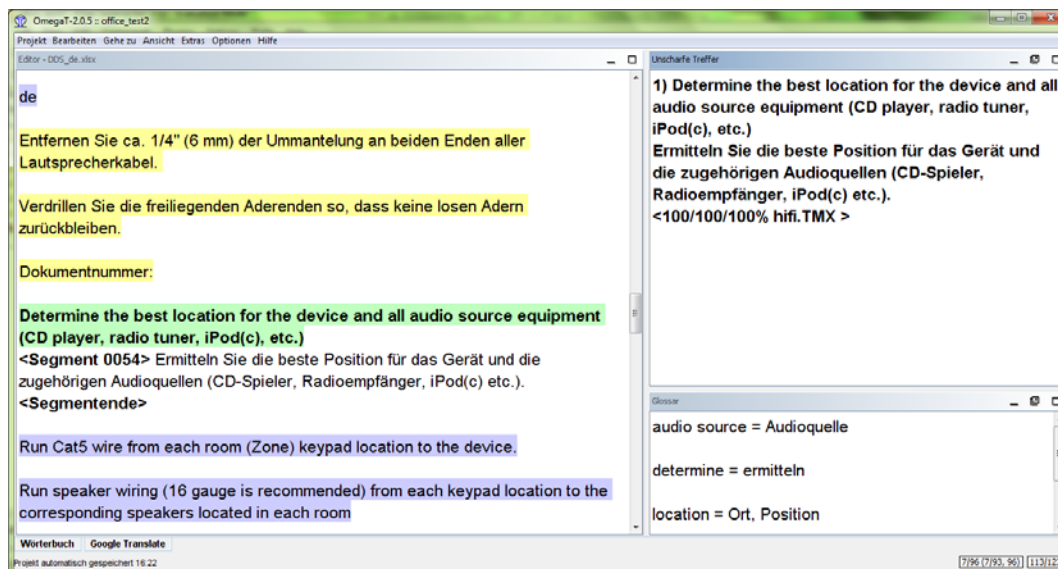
OmegaT-2.0.5 :: office_test2
Projekt Bearbeiten Gehe zu Ansicht Extras Optionen Hilfe
Editor - DDS_de.xlsx

de

Entfernen Sie ca. 1/4" (6 mm) der Ummantelung an beiden Enden aller Lautsprecherkabel.

Verdrillen Sie die freiliegenden Aderenden so, dass keine losen Adern zurückbleiben.

Dokumentnummer:

Determine the best location for the device and all audio source equipment (CD player, radio tuner, iPod(c), etc.)
<Segment 0054> Ermitteln Sie die beste Position für das Gerät und die zugehörigen Audioquellen (CD-Spieler, Radioempfänger, iPod(c) etc.).
<Segmentende>

Run Cat5 wire from each room (Zone) keypad location to the device.

Run speaker wiring (16 gauge is recommended) from each keypad location to the corresponding speakers located in each room

Unscharfe Treffer
1) Determine the best location for the device and all audio source equipment (CD player, radio tuner, iPod(c), etc.)
Ermitteln Sie die beste Position für das Gerät und die zugehörigen Audioquellen (CD-Spieler, Radioempfänger, iPod(c) etc.).
<100/100/100% hifi.TMX >

Glossar
audio source = Audioquelle

determine = ermitteln

location = Ort, Position

Wörterbuch Google Translate
Projekt automatisch gespeichert 16:22
7/96 (7/93, 96) 113/12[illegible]